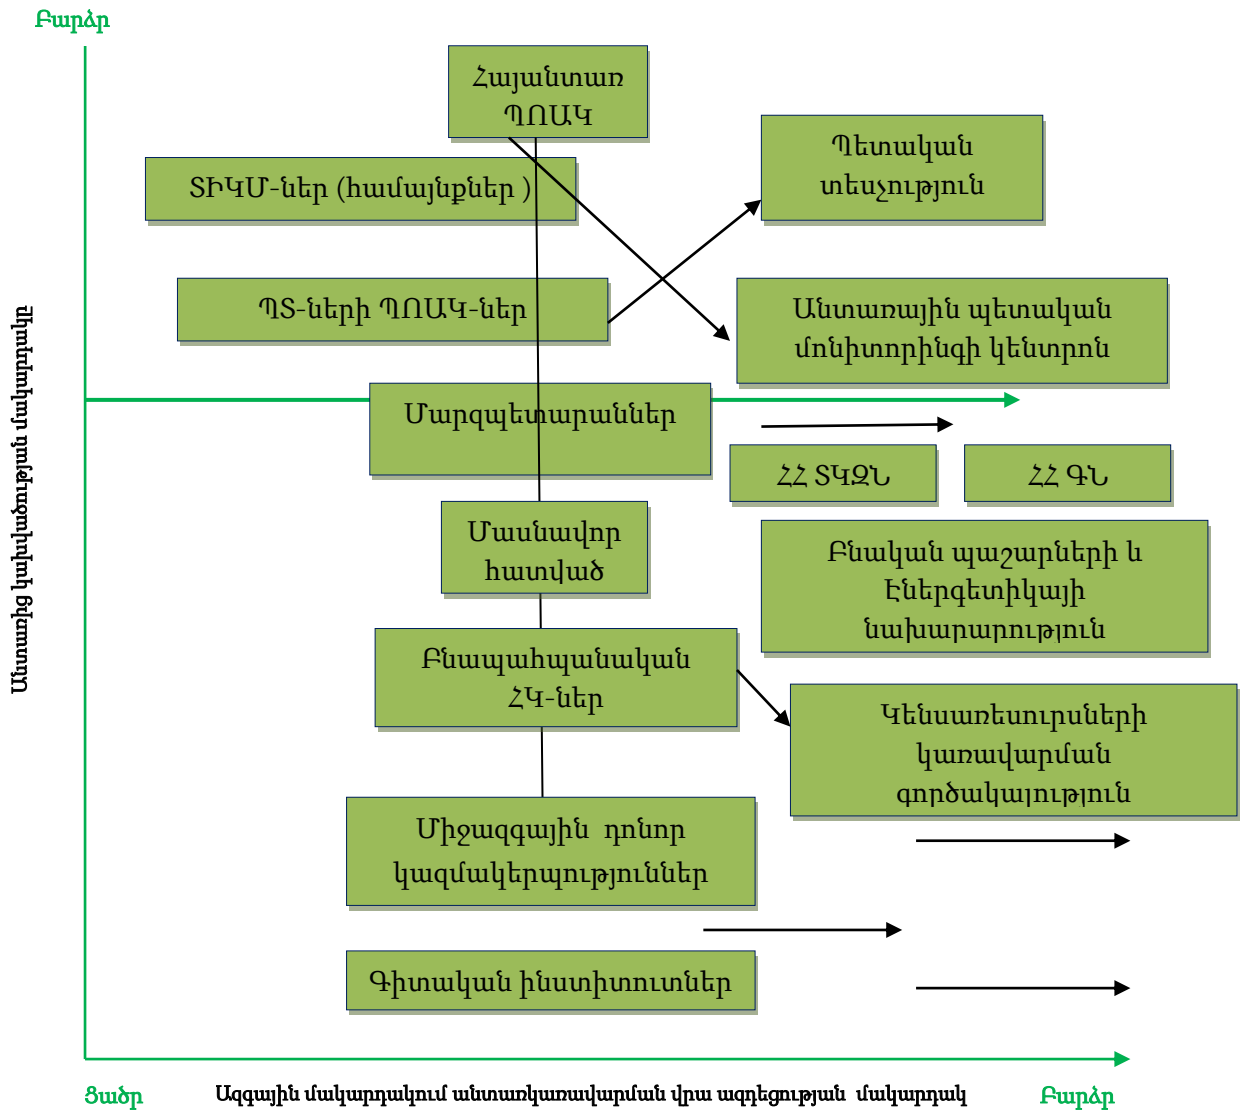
Բարձր

Հայանտառ ՊՈԱԿ

Պետական տեսչություն

ՏԻԿՄ-ներ (համայնքներ )

ՊՏ-ների ՊՈԱԿ-ներ

Անտառային պետական մոնիտորինգի կենտրոն

Մարզպետարաններ

ՀՀ ՏԿԶՆ

ՀՀ ԳՆ

Մասնավոր հատված

Բնական պաշարների և Էներգետիկայի նախարարություն

Բնապահպանական ՀԿ-ներ

Կենսառեսուրսների կառավարման գործակալություն

Միջազգային դոնոր կազմակերպություններ

Գիտական ինստիտուտներ

Անտառից կախվածության մակարդակ

Ցածր

Ազգային մակարդակում անտառկառավարման վրա ազդեցության մակարդակ

Բարձր